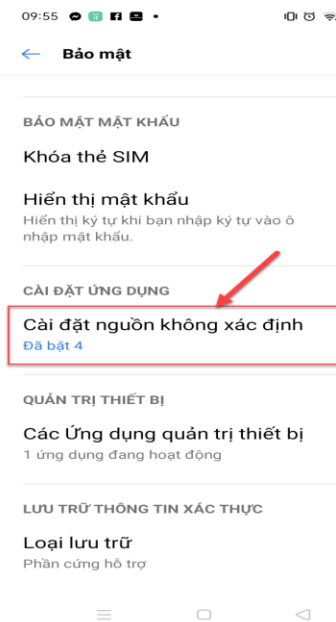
09:55

Bảo mật

BẢO MẬT MẬT KHẨU

Khóa thẻ SIM

Hiển thị mật khẩu
Hiển thị ký tự khi bạn nhập ký tự vào ô nhập mật khẩu.

CÀI ĐẶT ỨNG DỤNG

Cài đặt nguồn không xác định
Đã bật 4

QUẢN TRỊ THIẾT BỊ

Các Ứng dụng quản trị thiết bị
1 ứng dụng đang hoạt động

LƯU TRỮ THÔNG TIN XÁC THỰC

Loại lưu trữ
Phần cứng hỗ trợ